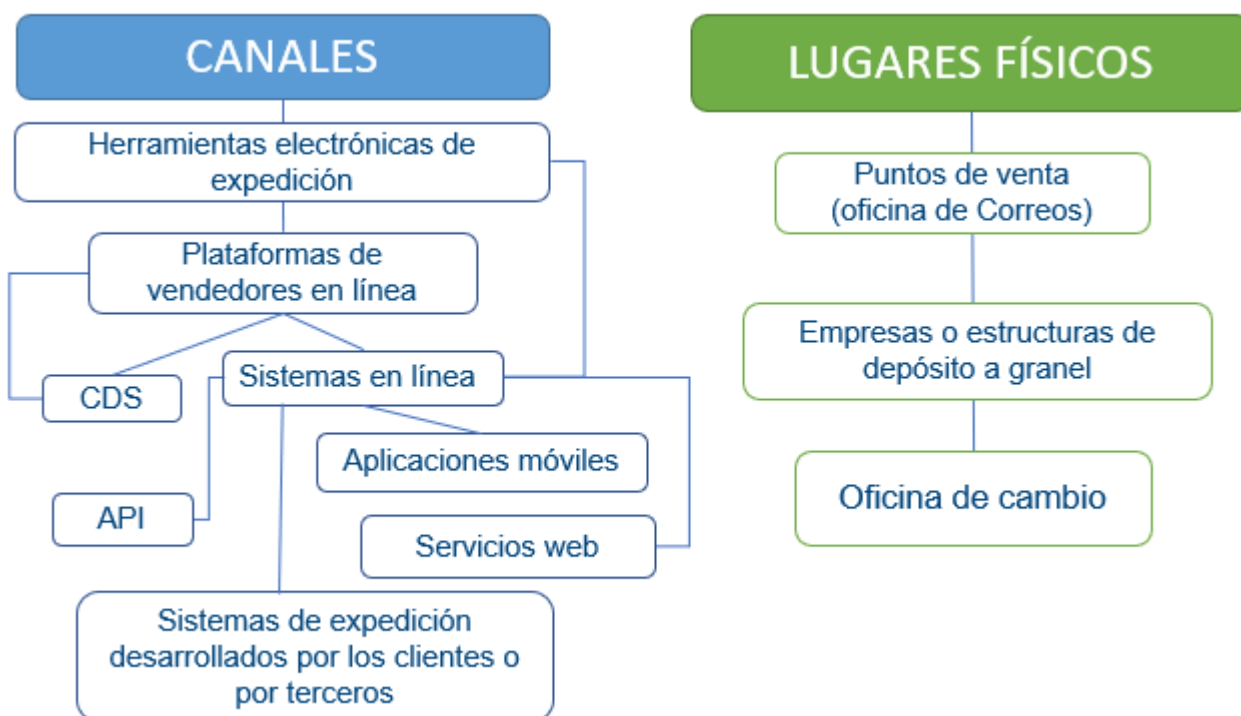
CANALES

Herramientas electrónicas de expedición

Plataformas de vendedores en línea

CDS

Sistemas en línea

Aplicaciones móviles

API

Servicios web

Sistemas de expedición desarrollados por los clientes o por terceros

LUGARES FÍSICOS

Puntos de venta (oficina de Correos)

Empresas o estructuras de depósito a granel

Oficina de cambio